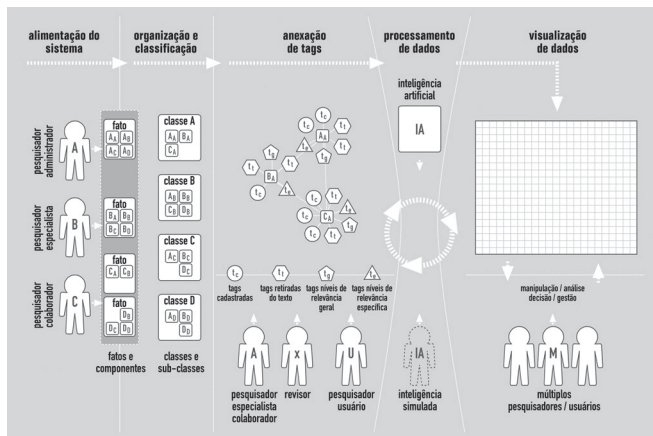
alimentação do sistema

organização e classificação

anexação de tags

processamento de dados

visualização de dados

pesquisador administrador
A

pesquisador especialista
B

pesquisador colaborador
C

fato
$A_A$ $A_B$
$A_C$ $A_D$

fato
$B_A$ $B_B$
$B_C$ $B_D$

fato
$C_A$ $C_B$

fato
$D_B$
$D_C$ $D_D$

fatos e componentes

classe A
$A_A$ $B_A$
$C_A$

classe B
$A_B$ $B_B$
$C_B$ $D_B$

classe C
$A_C$ $B_C$
$D_C$

classe D
$A_D$ $B_D$
$D_D$

classes e sub-classes

$t_c$ $t_c$ $A_A$ $t_t$ $t_c$ $t_g$ $t_e$ $t_t$ $B_A$ $t_c$ $t_e$ $t_c$ $t_t$ $t_c$ $C_A$ $t_e$ $t_c$ $t_t$ $t_g$

$t_c$
tags cadastradas

$t_t$
tags retiradas do texto

$t_g$
tags níveis de relevância geral

$t_e$
tags níveis de relevância específica

A
pesquisador especialista colaborador

X
revisor

U
pesquisador usuário

inteligência artificial

IA

IA
inteligência simulada

manipulação / análise
decisão / gestão

M
múltiplos pesquisadores / usuários